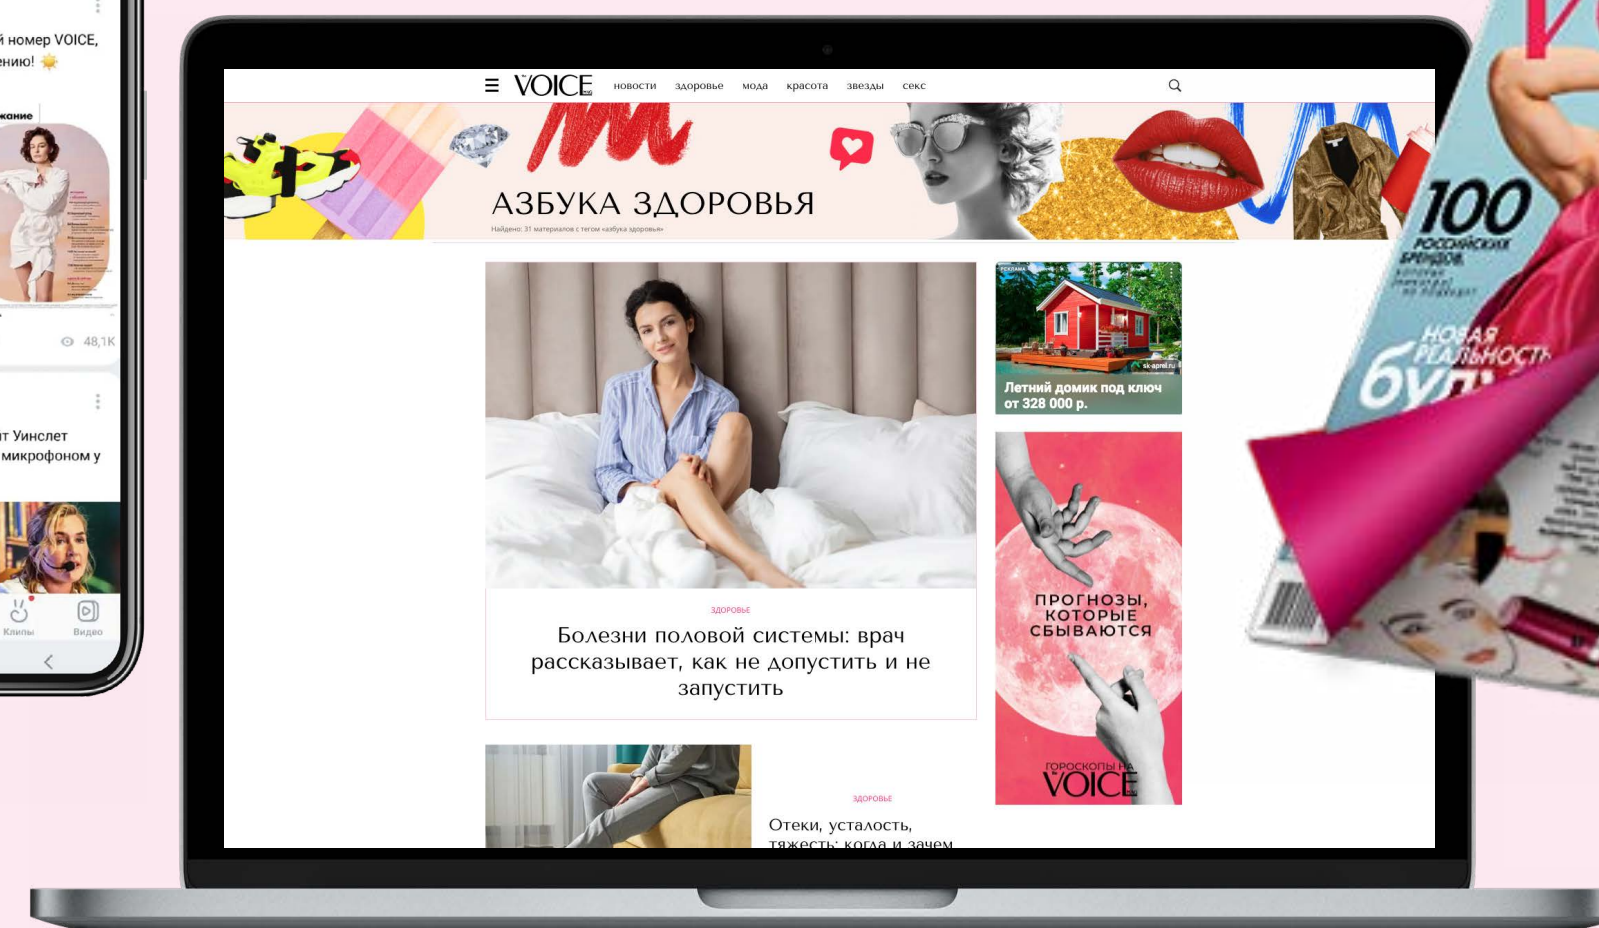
й номер VOICE, ению!

кание

48,1K

т Уинслет микрофоном у

Клипы Видео

VOICE новости здоровье мода красота звезды секс

АЗБУКА ЗДОРОВЬЯ

Найдено: 31 материалов с тегом «азбука здоровья»

ЗДОРОВЬЕ

Болезни половой системы: врач рассказывает, как не допустить и не запустить

РЕКЛАМА

sk-aprel.ru

Летний домик под ключ от 328 000 р.

ПРОГНОЗЫ, КОТОРЫЕ СБЫВАЮТСЯ

ГОРОСКОПЫ НА VOICE

ЗДОРОВЬЕ

Отеки, усталость, тяжесть: когда и зачем

100 РОССИЙСКИХ БРЕНДОВ

НОВАЯ РЕАЛЬНОСТЬ

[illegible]